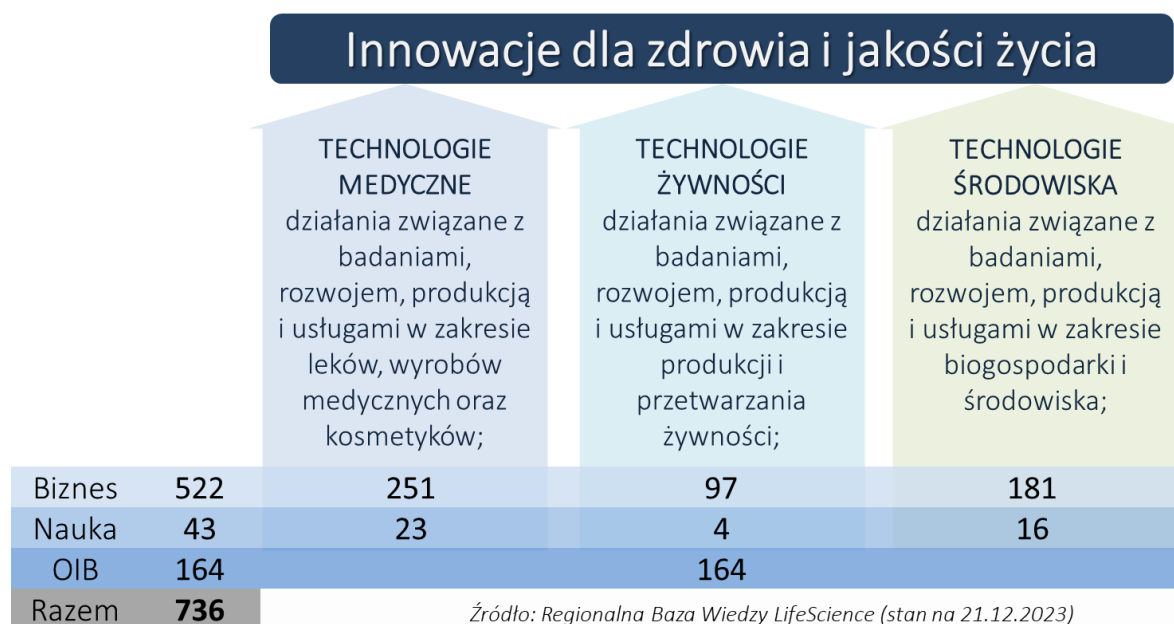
Innowacje dla zdrowia i jakości życia

TECHNOLOGIE MEDYCZNE
działania związane z badaniami, rozwojem, produkcją i usługami w zakresie leków, wyrobów medycznych oraz kosmetyków;

TECHNOLOGIE ŻYWNOŚCI
działania związane z badaniami, rozwojem, produkcją i usługami w zakresie produkcji i przetwarzania żywności;

TECHNOLOGIE ŚRODOWISKA
działania związane z badaniami, rozwojem, produkcją i usługami w zakresie biogospodarki i środowiska;

| | | | | |
|---|---|---|---|---|
| Biznes | 522 | 251 | 97 | 181 |
| Nauka | 43 | 23 | 4 | 16 |
| OIB | 164 | | 164 | |
| Razem | **736** | | | |

Źródło: Regionalna Baza Wiedzy LifeScience (stan na 21.12.2023)